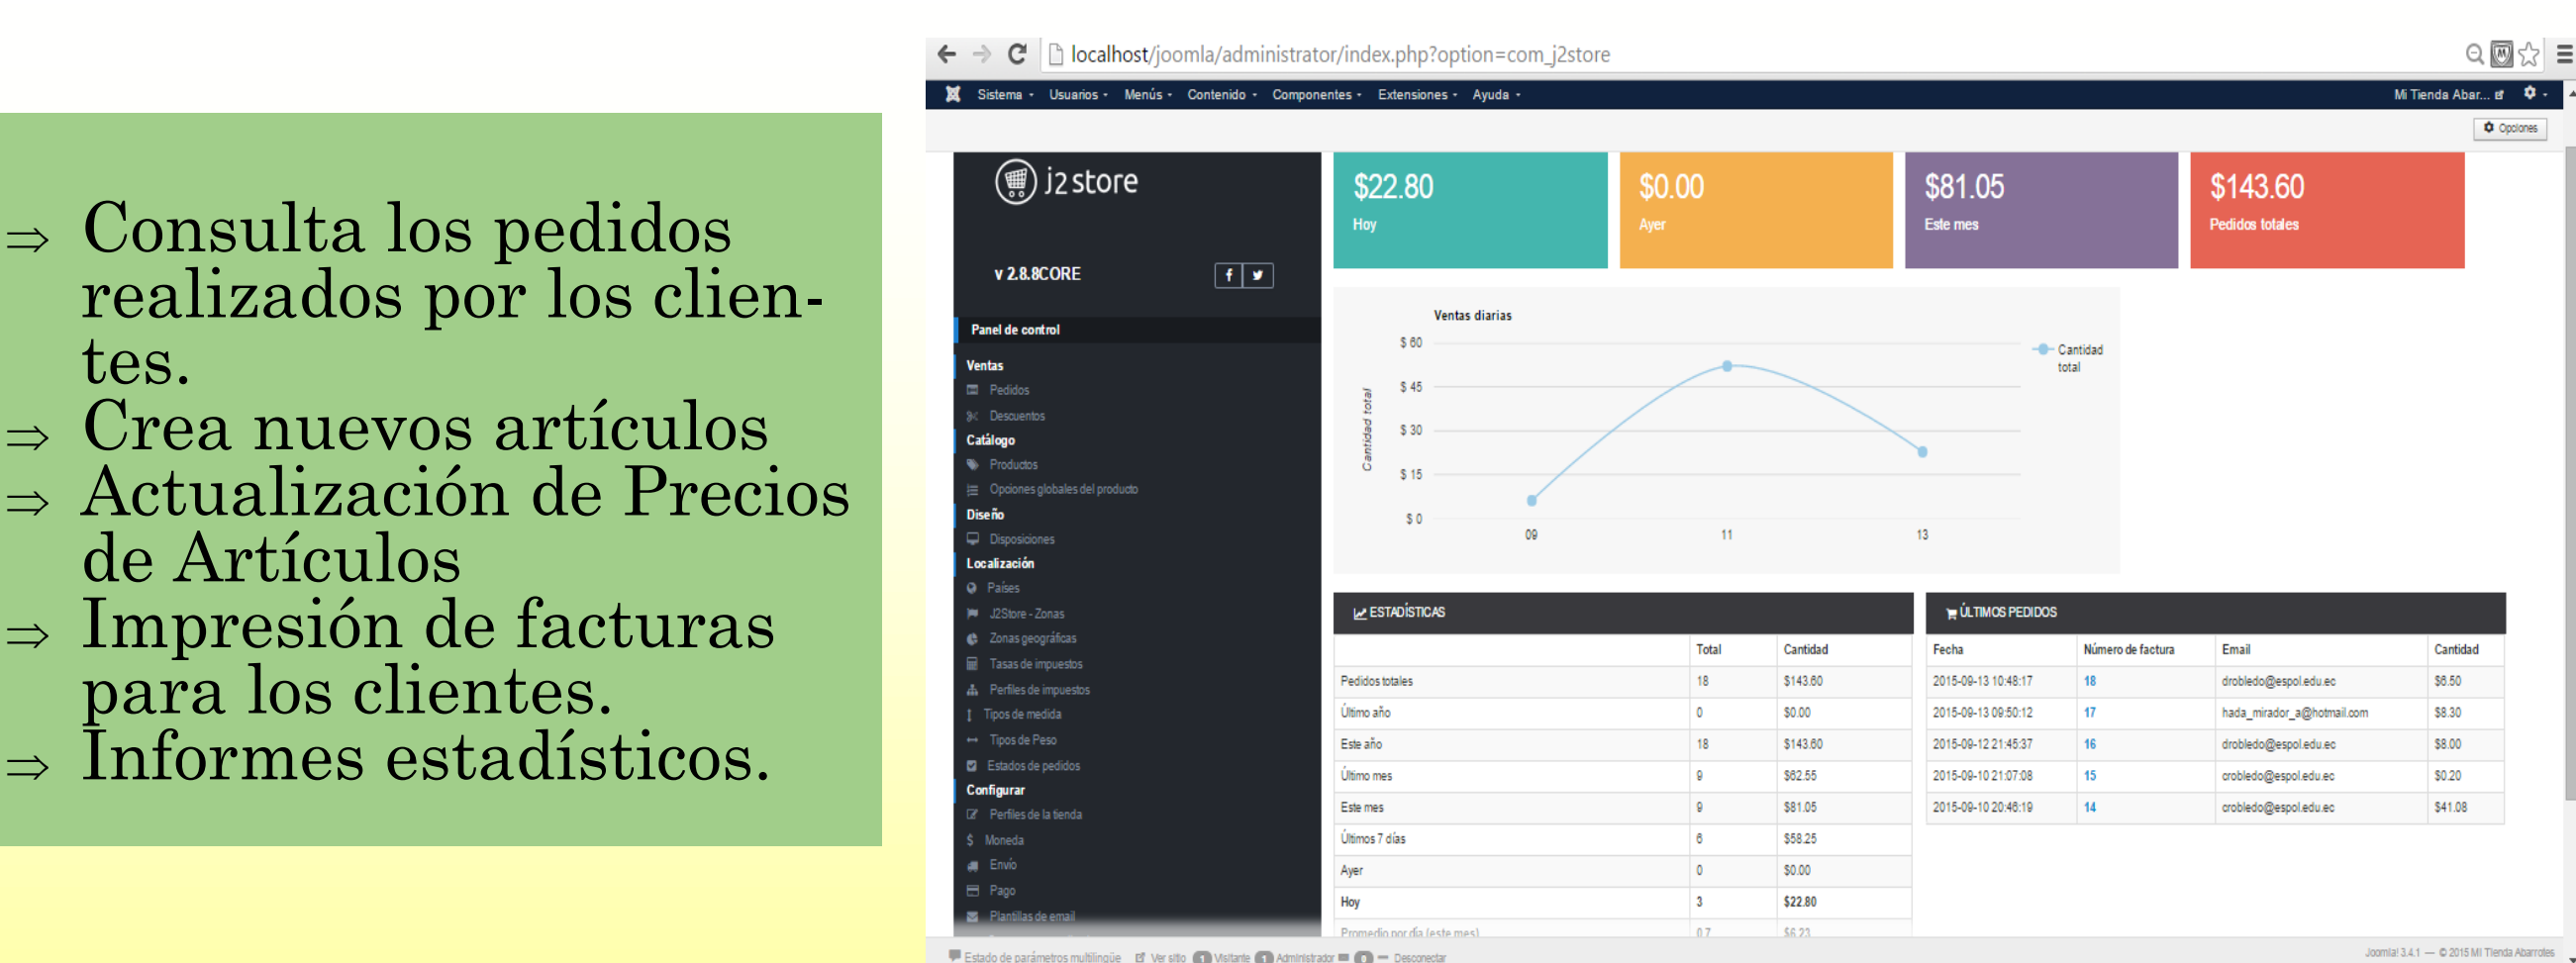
⇒ Consulta los pedidos realizados por los clientes.
⇒ Crea nuevos artículos
⇒ Actualización de Precios de Artículos
⇒ Impresión de facturas para los clientes.
⇒ Informes estadísticos.

localhost/joomla/administrator/index.php?option=com_j2store

Sistema · Usuarios · Menús · Contenido · Componentes · Extensiones · Ayuda · Mi Tienda Abar...

Opciones

j2store

v 2.8.8CORE

Panel de control
Ventas
Pedidos
Descuentos
Catálogo
Productos
Opciones globales del producto
Diseño
Disposiciones
Localización
Países
J2Store - Zonas
Zonas geográficas
Tasas de impuestos
Perfiles de impuestos
Tipos de medida
Tipos de Peso
Estados de pedidos
Configurar
Perfiles de la tienda
Moneda
Envío
Pago
Plantillas de email

$22.80
Hoy

$0.00
Ayer

$81.05
Este mes

$143.60
Pedidos totales

Ventas diarias
$ 60
$ 45
$ 30
$ 15
$ 0
Cantidad total
09
11
13
Cantidad total

ESTADÍSTICAS

| | Total | Cantidad |
|---|---|---|
| Pedidos totales | 18 | $143.60 |
| Último año | 0 | $0.00 |
| Este año | 18 | $143.60 |
| Último mes | 9 | $62.55 |
| Este mes | 9 | $81.05 |
| Últimos 7 días | 6 | $58.25 |
| Ayer | 0 | $0.00 |
| Hoy | 3 | $22.80 |
| Promedio por día (este mes) | 0.7 | $6.23 |

ÚLTIMOS PEDIDOS

| Fecha | Número de factura | Email | Cantidad |
|---|---|---|---|
| 2015-09-13 10:48:17 | 18 | drobledo@espol.edu.ec | $6.50 |
| 2015-09-13 09:50:12 | 17 | hada_mirador_a@hotmail.com | $8.30 |
| 2015-09-12 21:45:37 | 16 | drobledo@espol.edu.ec | $8.00 |
| 2015-09-10 21:07:08 | 15 | crobledo@espol.edu.ec | $0.20 |
| 2015-09-10 20:46:19 | 14 | crobledo@espol.edu.ec | $41.08 |

Estado de parámetros multilingüe · Ver sitio · 0 Visitante · 1 Administrador · 0 · Desconectar
Joomla! 3.4.1 — © 2015 Mi Tienda Abarrotes